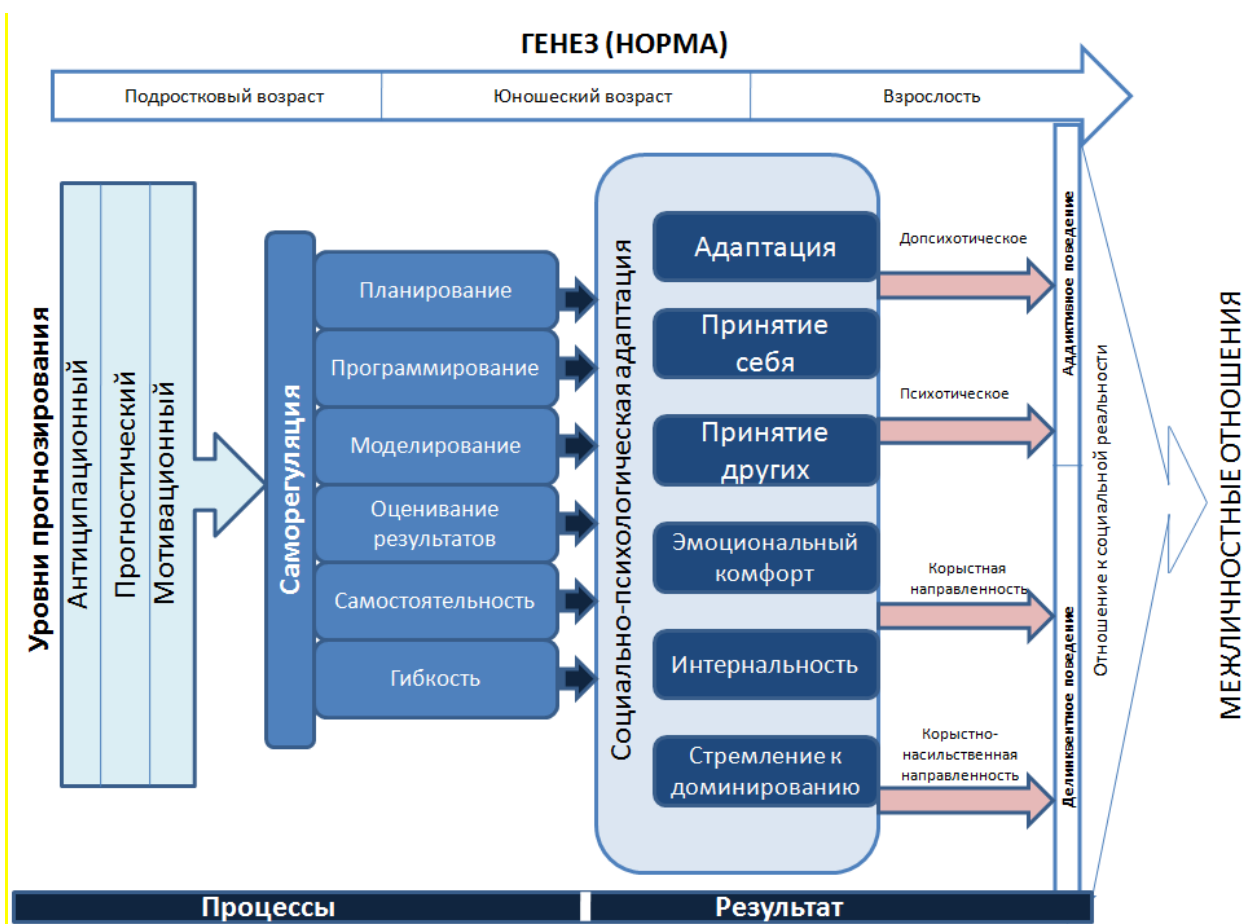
ГЕНЕЗ (НОРМА)

Подростковый возраст
Юношеский возраст
Взрослость

Уровни прогнозирования
Антиципационный
Прогностический
Мотивационный

Саморегуляция
Планирование
Программирование
Моделирование
Оценивание результатов
Самостоятельность
Гибкость

Социально-психологическая адаптация
Адаптация
Принятие себя
Принятие других
Эмоциональный комфорт
Интернальность
Стремление к доминированию

Допсихотическое
Психотическое
Корыстная направленность
Корыстно-насильственная направленность

Аддиктивное поведение
Деликвентное поведение
Отношение к социальной реальности

МЕЖЛИЧНОСТНЫЕ ОТНОШЕНИЯ

Процессы
Результат